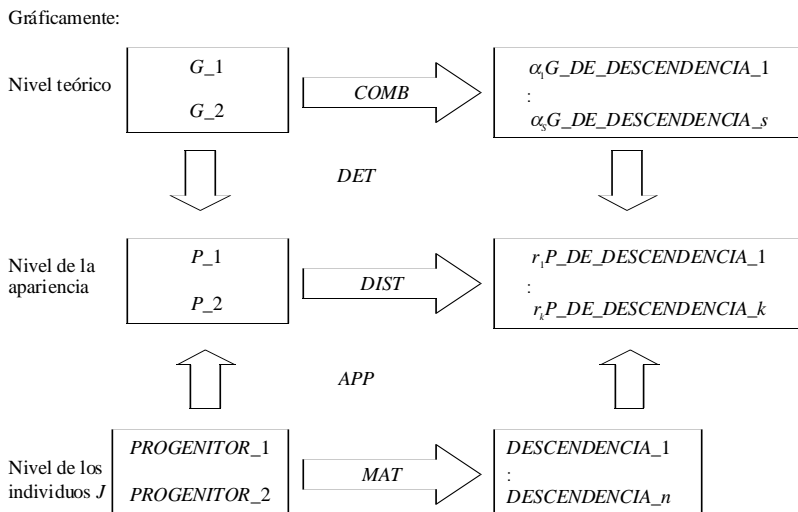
Gráficamente:

Nivel teórico

$G\_1$

$G\_2$

$COMB$

$\alpha_1 G\_DE\_DESCENDENCIA\_1$

:

$\alpha_s G\_DE\_DESCENDENCIA\_s$

$DET$

Nivel de la apariencia

$P\_1$

$P\_2$

$DIST$

$r_1 P\_DE\_DESCENDENCIA\_1$

:

$r_k P\_DE\_DESCENDENCIA\_k$

$APP$

Nivel de los individuos $J$

$PROGENITOR\_1$

$PROGENITOR\_2$

$MAT$

$DESCENDENCIA\_1$

:

$DESCENDENCIA\_n$